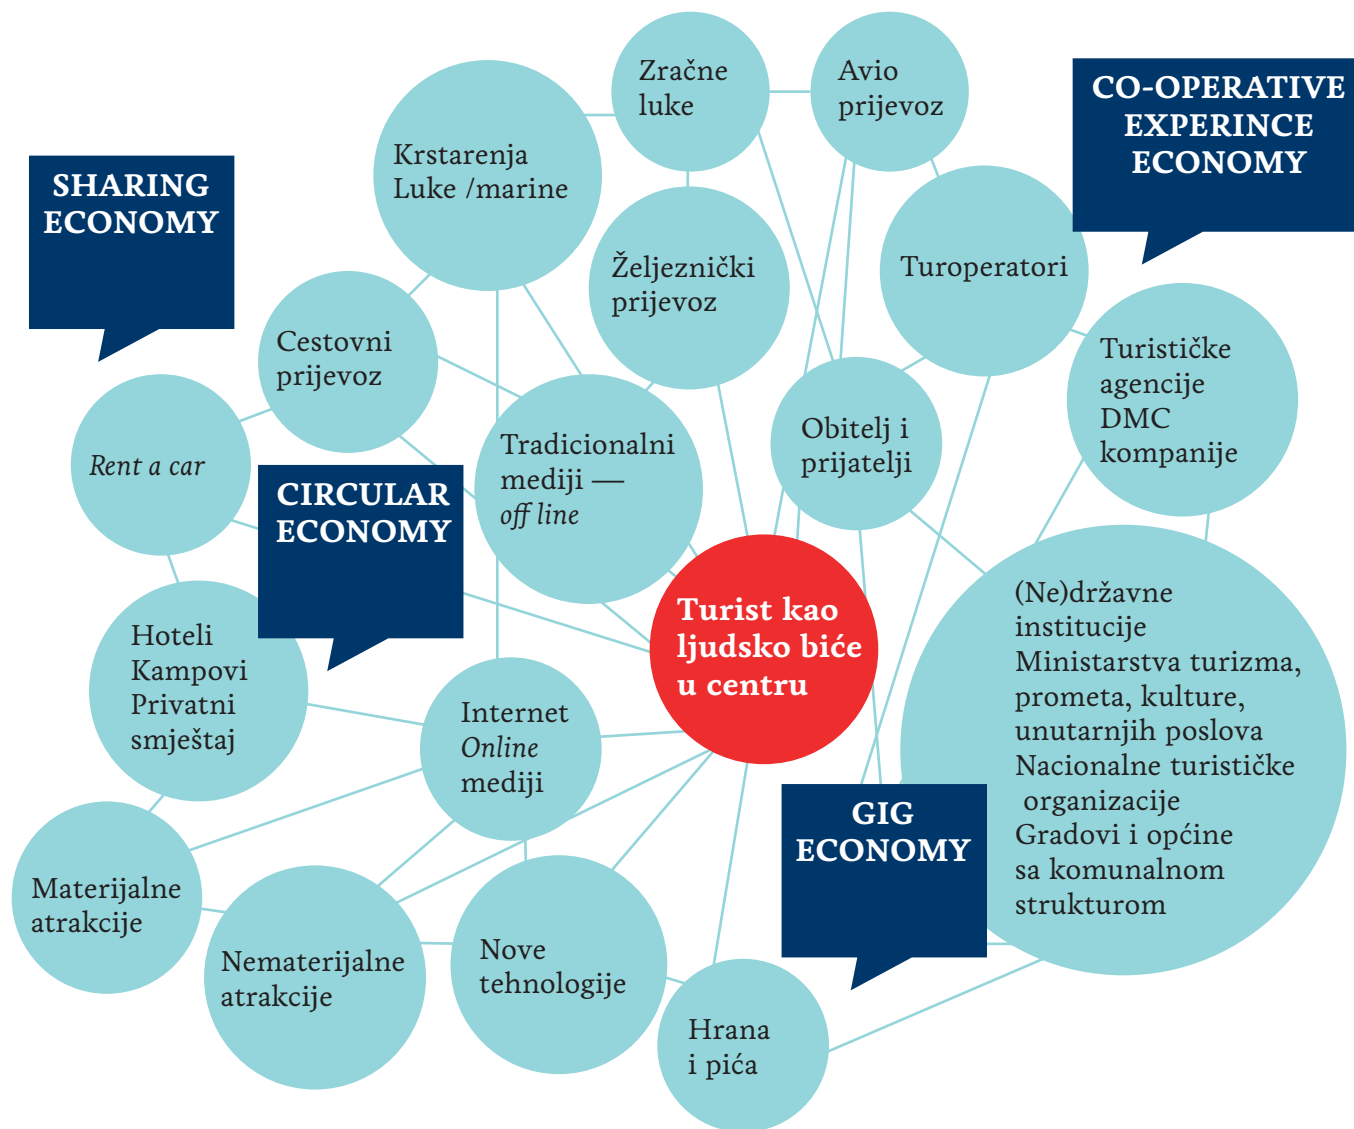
SHARING ECONOMY

Zračne luke

Avio prijevoz

CO-OPERATIVE EXPERINCE ECONOMY

Krstarenja Luke /marine

Željeznički prijevoz

Turoperatori

Cestovni prijevoz

Turističke agencije DMC kompanije

Rent a car

CIRCULAR ECONOMY

Tradicionalni mediji — off line

Obitelj i prijatelji

Turist kao ljudsko biće u centru

Hoteli Kampovi Privatni smještaj

Internet Online mediji

(Ne)državne institucije Ministarstva turizma, prometa, kulture, unutarnjih poslova Nacionalne turističke organizacije Gradovi i općine sa komunalnom strukturom

GIG ECONOMY

Materijalne atrakcije

Nematerijalne atrakcije

Nove tehnologije

Hrana i pića